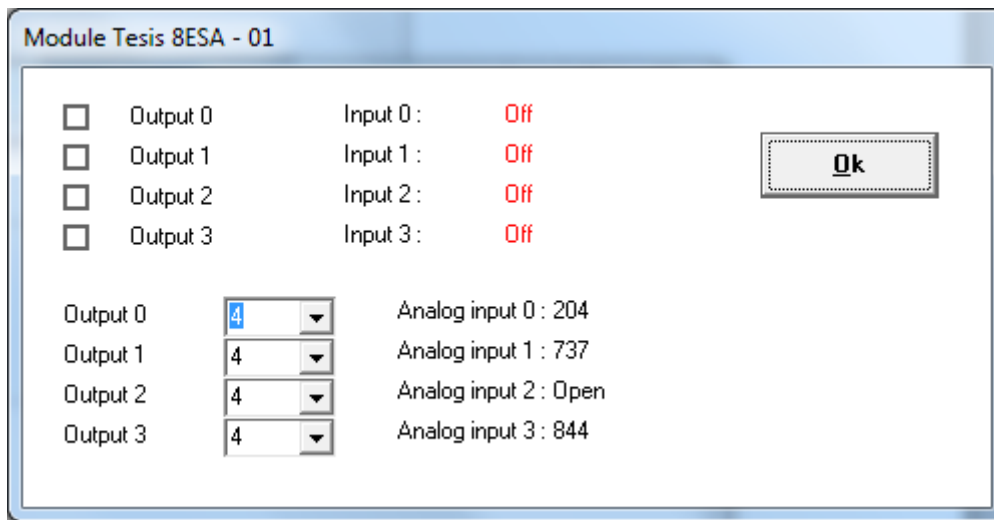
Module Tesis 8ESA - 01

Output 0
Input 0 :
Off
Output 1
Input 1 :
Off
Output 2
Input 2 :
Off
Output 3
Input 3 :
Off

Ok

Output 0
4
Analog input 0 : 204
Output 1
4
Analog input 1 : 737
Output 2
4
Analog input 2 : Open
Output 3
4
Analog input 3 : 844